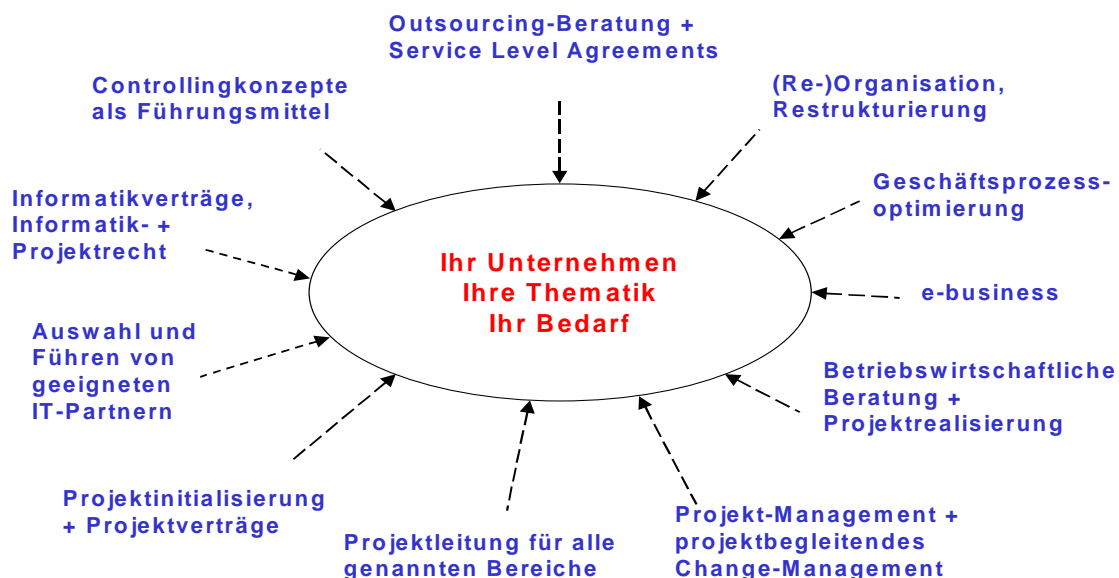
Outsourcing-Beratung + Service Level Agreements

Controllingkonzepte als Führungsmittel

(Re-)Organisation, Restrukturierung

Informatikverträge, Informatik- + Projektrecht

Geschäftsprozessoptimierung

Ihr Unternehmen
Ihre Thematik
Ihr Bedarf

e-business

Auswahl und Führen von geeigneten IT-Partnern

Betriebswirtschaftliche Beratung + Projektrealisierung

Projektinitialisierung + Projektverträge

Projektleitung für alle genannten Bereiche

Projekt-Management + projektbegleitendes Change-Management